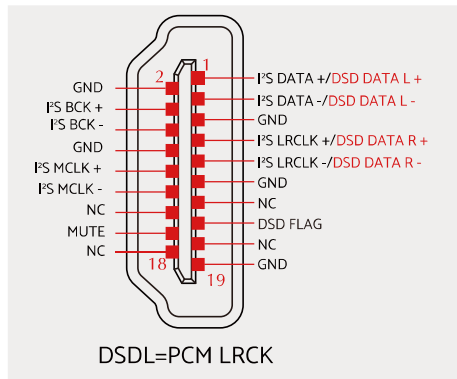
2
1
GND
I²S BCK +
I²S BCK -
GND
I²S MCLK +
I²S MCLK -
NC
MUTE
NC
18
I²S DATA +/DSD DATA L +
I²S DATA -/DSD DATA L -
GND
I²S LRCLK +/DSD DATA R +
I²S LRCLK -/DSD DATA R -
GND
NC
DSD FLAG
NC
GND
19

DSDL=PCM LRCK